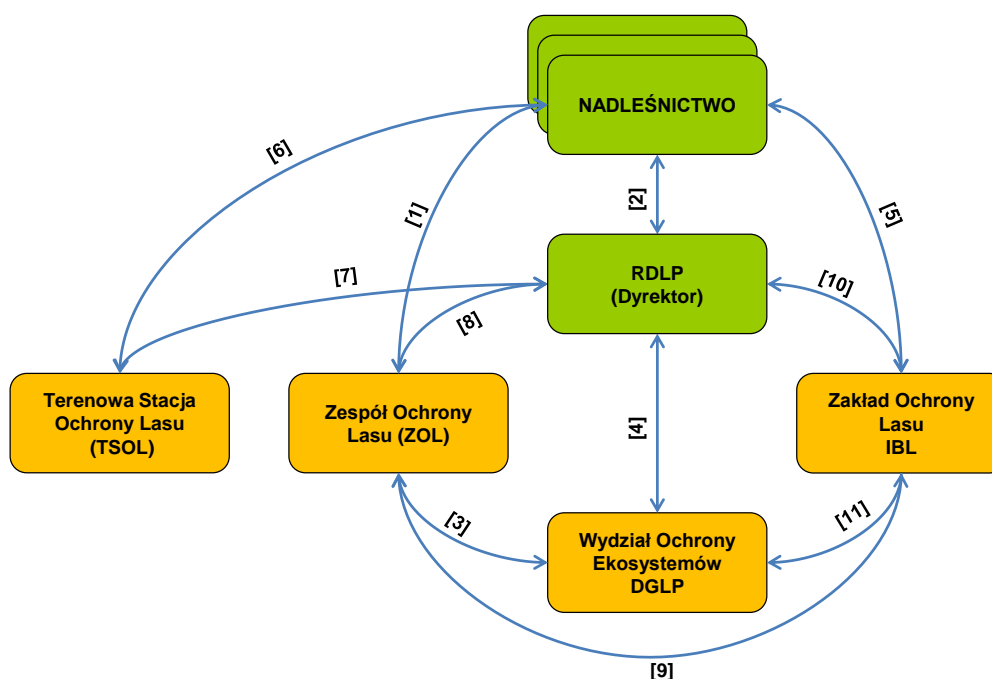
NADLEŚNICTWO

[6]

[1]

[2]

[5]

[7]

RDLP
(Dyrektor)

[10]

[8]

Terenowa Stacja Ochrony Lasu (TSOL)

Zespół Ochrony Lasu (ZOL)

[4]

Zakład Ochrony Lasu IBL

[3]

[11]

Wydział Ochrony Ekosystemów DGLP

[9]